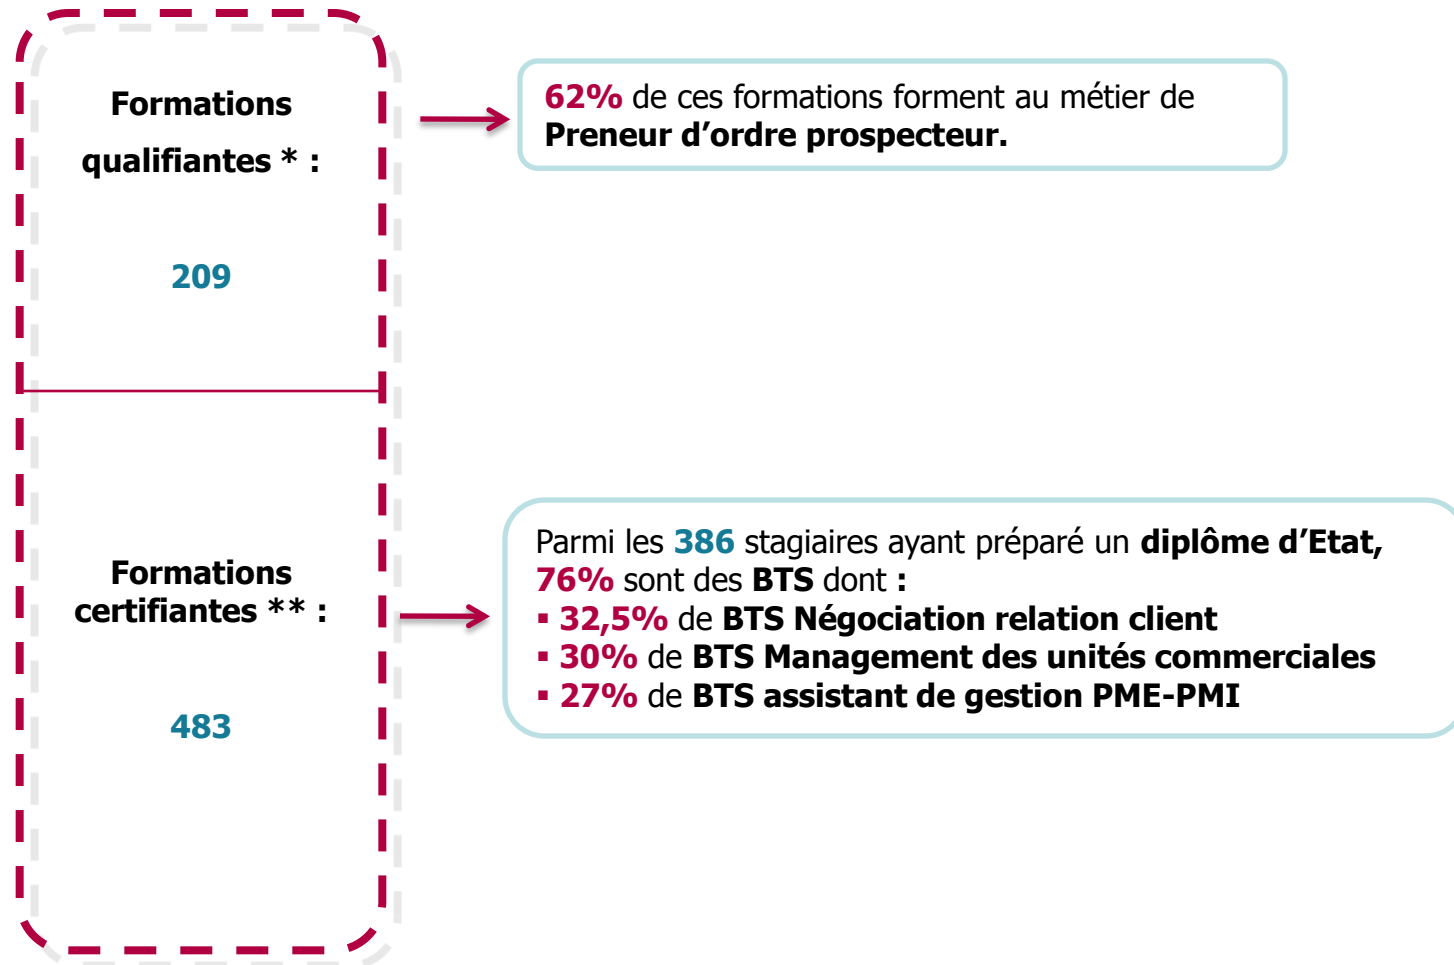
Formations qualifiantes * :

209

62% de ces formations forment au métier de Preneur d’ordre prospecteur.

Formations certifiantes ** :

483

Parmi les 386 stagiaires ayant préparé un diplôme d’Etat, 76% sont des BTS dont :
▪ 32,5% de BTS Négociation relation client
▪ 30% de BTS Management des unités commerciales
▪ 27% de BTS assistant de gestion PME-PMI